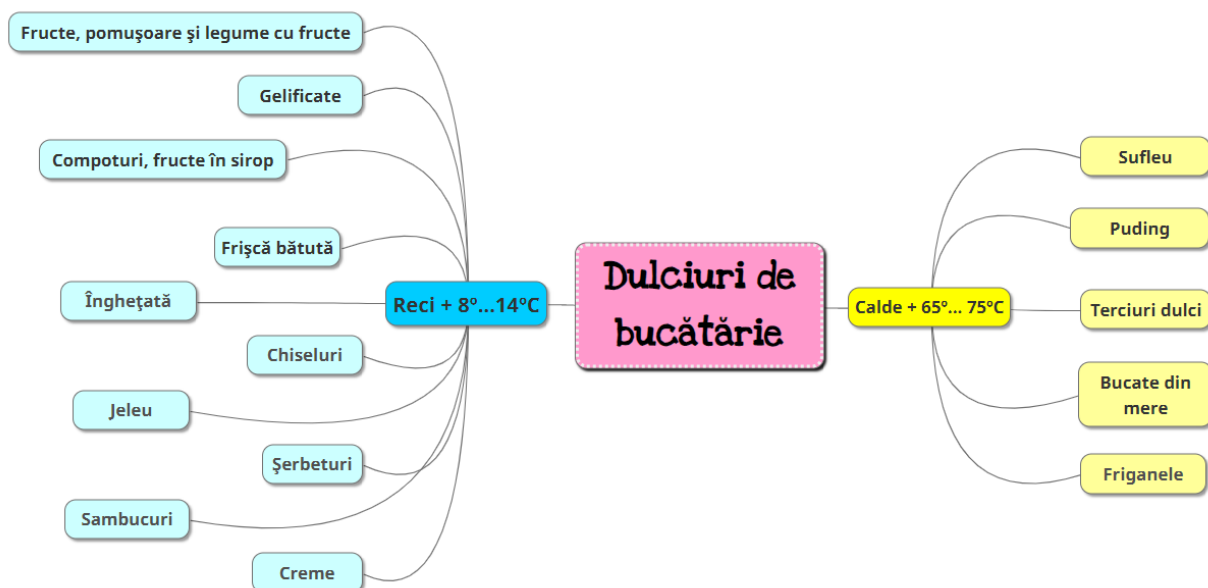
Dulciuri de bucătărie

Reci + 8º...14ºC

Fructe, pomuşoare şi legume cu fructe

Gelificate

Compoturi, fructe în sirop

Frişcă bătută

Îngheţată

Chiseluri

Jeleu

Şerbeturi

Sambucuri

Creme

Calde + 65º... 75ºC

Sufleu

Puding

Terciuri dulci

Bucate din mere

Friganele